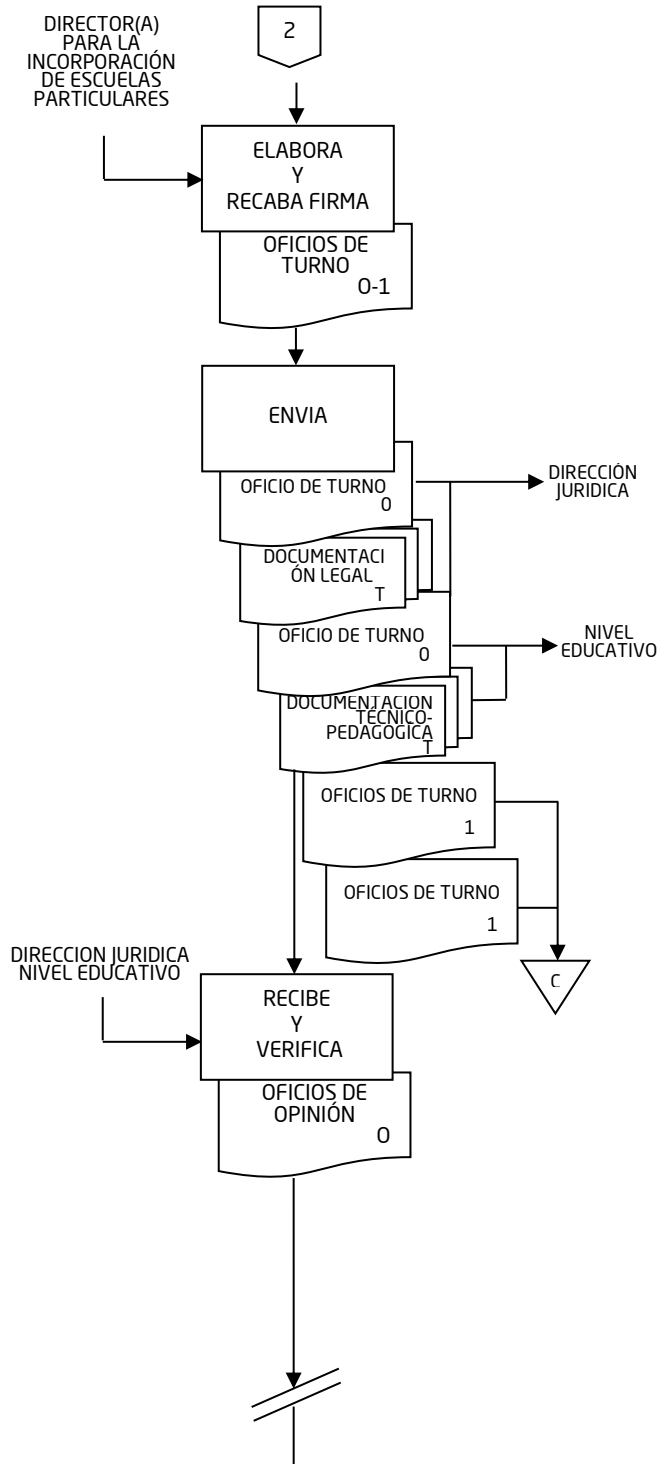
DIRECTOR(A) PARA LA INCORPORACIÓN DE ESCUELAS PARTICULARES

2

ELABORA Y RECABA FIRMA

OFICIOS DE TURNO
O-1

ENVIA

OFICIO DE TURNO
O

DIRECCIÓN JURIDICA

DOCUMENTACIÓN LEGAL
T

OFICIO DE TURNO
O

NIVEL EDUCATIVO

DOCUMENTACION TECNICO-PEDAGOGICA
T

OFICIOS DE TURNO
1

OFICIOS DE TURNO
1

C

DIRECCION JURIDICA NIVEL EDUCATIVO

RECIBE Y VERIFICA

OFICIOS DE OPINIÓN
O